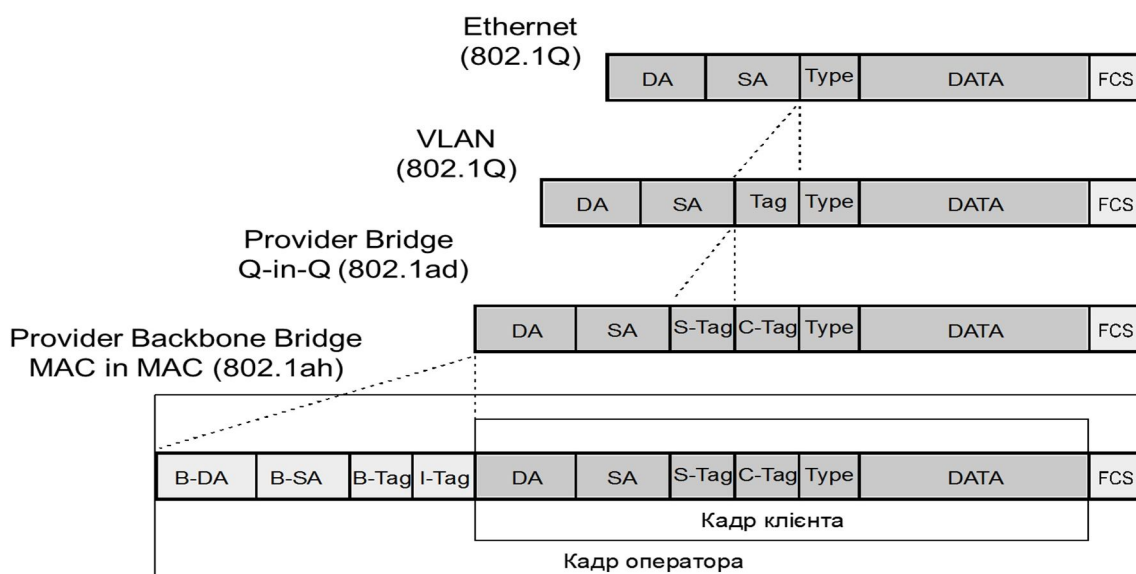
Ethernet
(802.1Q)

| DA | SA | Type | DATA | FCS |
|---|---|---|---|---|

VLAN
(802.1Q)

| DA | SA | Tag | Type | DATA | FCS |
|---|---|---|---|---|---|

Provider Bridge
Q-in-Q (802.1ad)

| DA | SA | S-Tag | C-Tag | Type | DATA | FCS |
|---|---|---|---|---|---|---|

Provider Backbone Bridge
MAC in MAC (802.1ah)

| B-DA | B-SA | B-Tag | I-Tag | DA | SA | S-Tag | C-Tag | Type | DATA | FCS |
|---|---|---|---|---|---|---|---|---|---|---|

Кадр клієнта

Кадр оператора